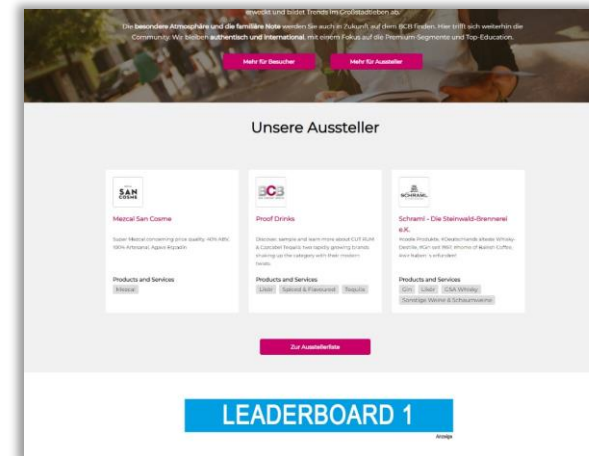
Inwerks und bildet Trends im Großstadtleben ab.

Die besondere Atmosphäre und die familiäre Note werden Sie auch in Zukunft auf dem BCB finden. Hier trifft sich weiterhin die Community. Wir bleiben authentisch und international, mit einem Fokus auf die Premium-Segmente und Top-Education.

Mehr für Besucher

Mehr für Aussteller

Unsere Aussteller

SAN COSME

Mezcal San Cosme

Super Mezcal concerning price quality 40% ABV 100% Artesanal, Agave Espadin

Products and Services

Mezcal

BCB

Proof Drinks

Discover, sample and learn more about CUT RUM & Coconut tequila: two rapidly growing brands shaking up the category with their modern twists.

Products and Services

Likör

Spiced & Flavoured

Tequila

SCHRAML

Schraml - Die Steinwald-Brennerei e.K.

Woodie Produkte, 1Deutschlands älteste Whisky-Destille, 1Gin mit 1Rot 1Promo 1Barrel Coffee. 1Wir haben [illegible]

Products and Services

Gin

Likör

CSA Whisky

Sonstige Weine & Schaumweine

Zur Ausstellerliste

LEADERBOARD 1

Anzeige